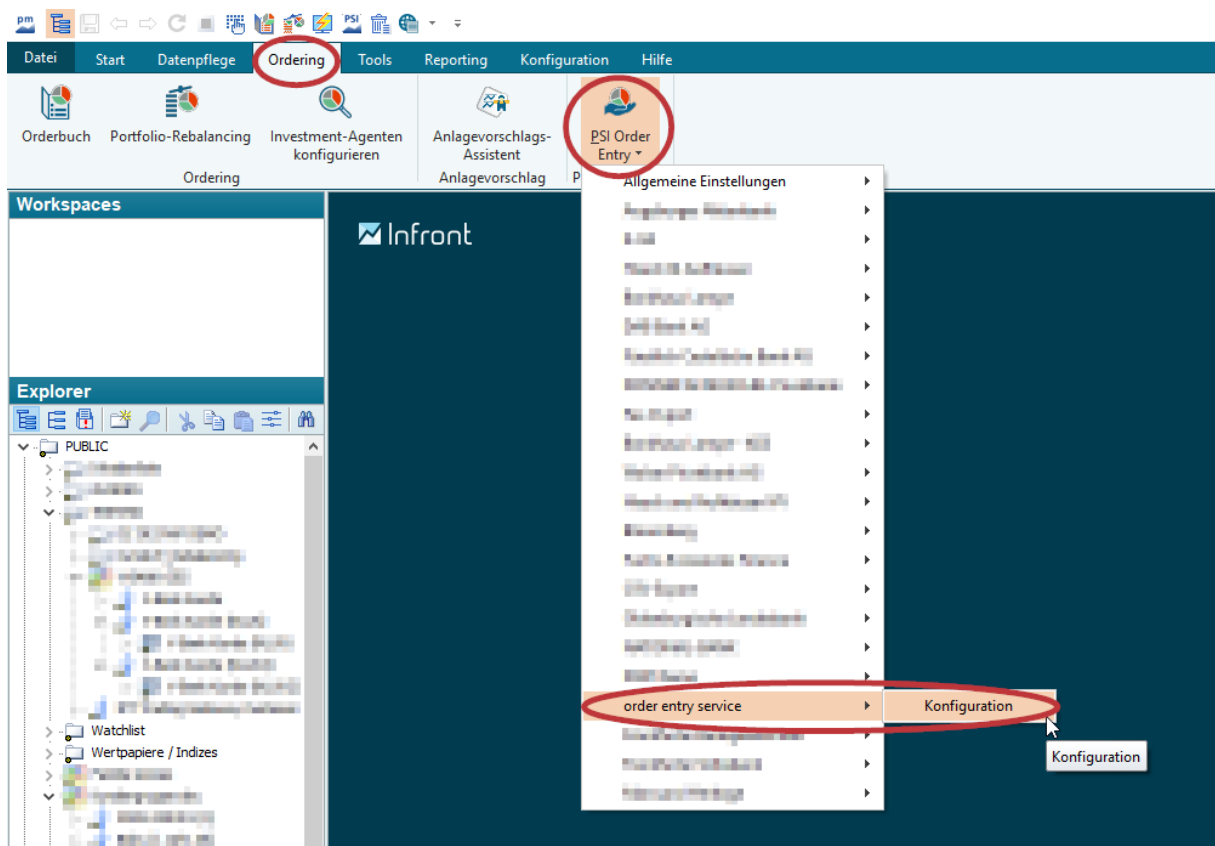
pm PSI

Datei Start Datenpflege Ordering Tools Reporting Konfiguration Hilfe

Orderbuch
Portfolio-Rebalancing
Investment-Agenten konfigurieren
Ordering
Anlagevorschlags-Assistent
Anlagevorschlag
PSI Order Entry
P

Workspaces

Infront

Explorer

PUBLIC
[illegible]
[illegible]
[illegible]
Watchlist
Wertpapiere / Indizes
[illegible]
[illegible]

Allgemeine Einstellungen
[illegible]
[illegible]
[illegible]
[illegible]
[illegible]
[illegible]
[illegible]
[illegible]
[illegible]
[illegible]
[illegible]
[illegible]
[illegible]
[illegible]
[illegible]
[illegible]
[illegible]
order entry service
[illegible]
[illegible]
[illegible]

Konfiguration

Konfiguration